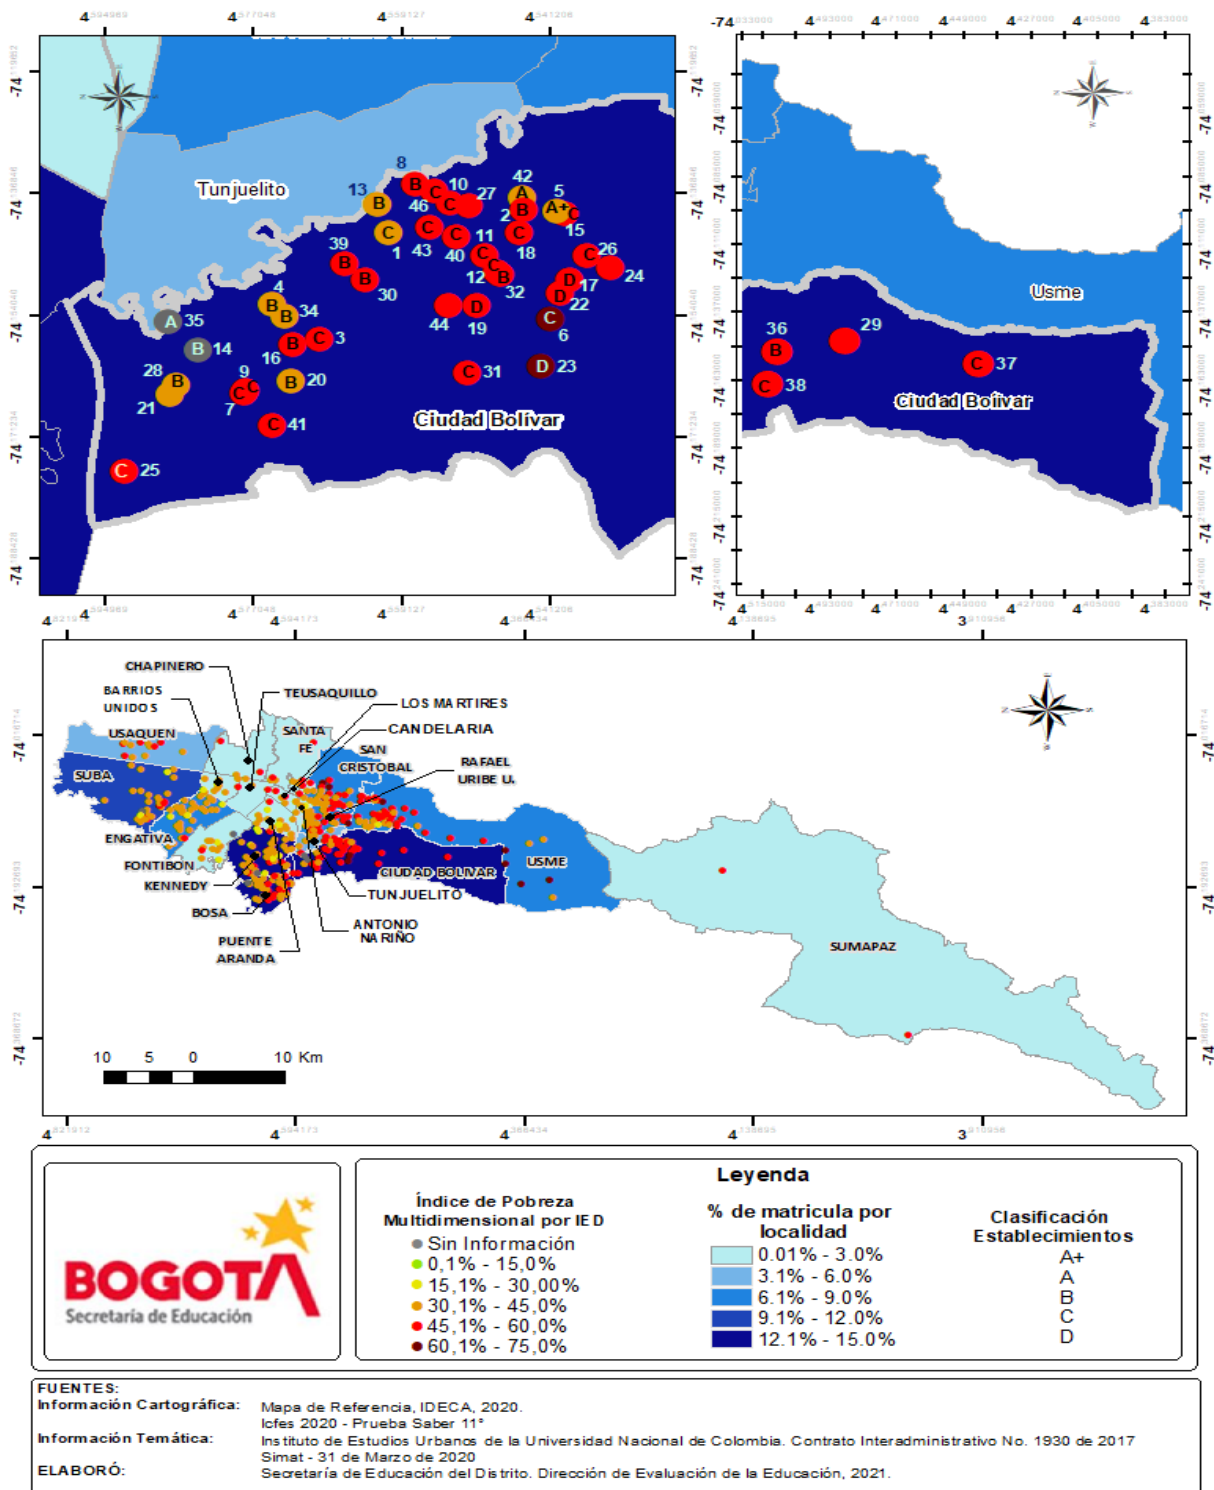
Tunjuelito

Ciudad Bolívar

8
13 B
B C 10
46 C 27
A 42
5
2 B A+ C
C 15
C 1
39
C 43
C 11
C 18
1
40
B
C 26
C 24
B
C 12
B 32
D 17
D 22
4
B 30
B 34
B
D 19
44
A 35
C 6
B 14
B C 3
16
28 B
9 C C
B 20
C 31
D 23
21
7
C 41
C 25

Usme

36 B
29
C 37
C 38
Ciudad Bolívar

CHAPINERO
BARRIOS UNIDOS
TEUSAQUILLO
LOS MARTIRES
CANDELARIA
USAQUEN
SANTA FE
SAN CRISTOBAL
SUBA
RAFAEL URIBE U.
ENGATIVA
FONTIBON
KENNEDY
CIUDAD BOLIVAR
USME
TUNJUELITO
BOSA
ANTONIO NARIÑO
PUENTE ARANDA
SUMAPAZ

10 5 0 10 Km

BOGOTÁ
Secretaría de Educación

Leyenda

Índice de Pobreza Multidimensional por IED
Sin Información
0,1% - 15,0%
15,1% - 30,00%
30,1% - 45,0%
45,1% - 60,0%
60,1% - 75,0%

% de matricula por localidad
0.01% - 3.0%
3.1% - 6.0%
6.1% - 9.0%
9.1% - 12.0%
12.1% - 15.0%

Clasificación Establecimientos
A+
A
B
C
D

FUENTES:
Información Cartográfica: Mapa de Referencia, IDECA, 2020.
Icfes 2020 - Prueba Saber 11°
Información Temática: Instituto de Estudios Urbanos de la Universidad Nacional de Colombia. Contrato Interadministrativo No. 1930 de 2017
Simat - 31 de Marzo de 2020
ELABORÓ: Secretaría de Educación del Distrito. Dirección de Evaluación de la Educación, 2021.